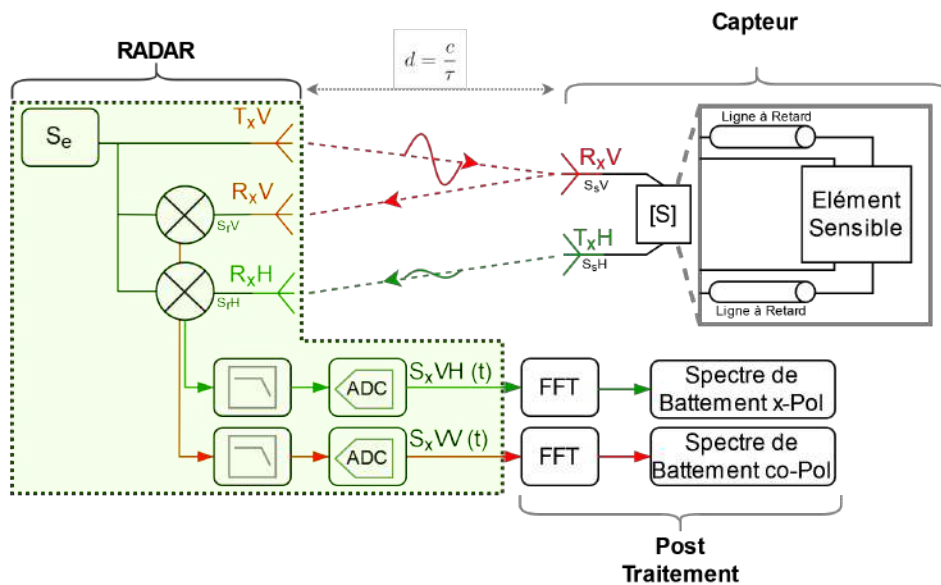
RADAR

$d = \frac{c}{\tau}$

Capteur

$S_e$

$T_XV$

$R_XV$

$S_rV$

$R_XH$

$S_rH$

$R_XV$

$S_sV$

[S]

$T_XH$

$S_sH$

Ligne à Retard

Elément Sensible

Ligne à Retard

ADC

$S_XVH$ (t)

FFT

Spectre de Battement x-Pol

ADC

$S_XVV$ (t)

FFT

Spectre de Battement co-Pol

Post Traitement